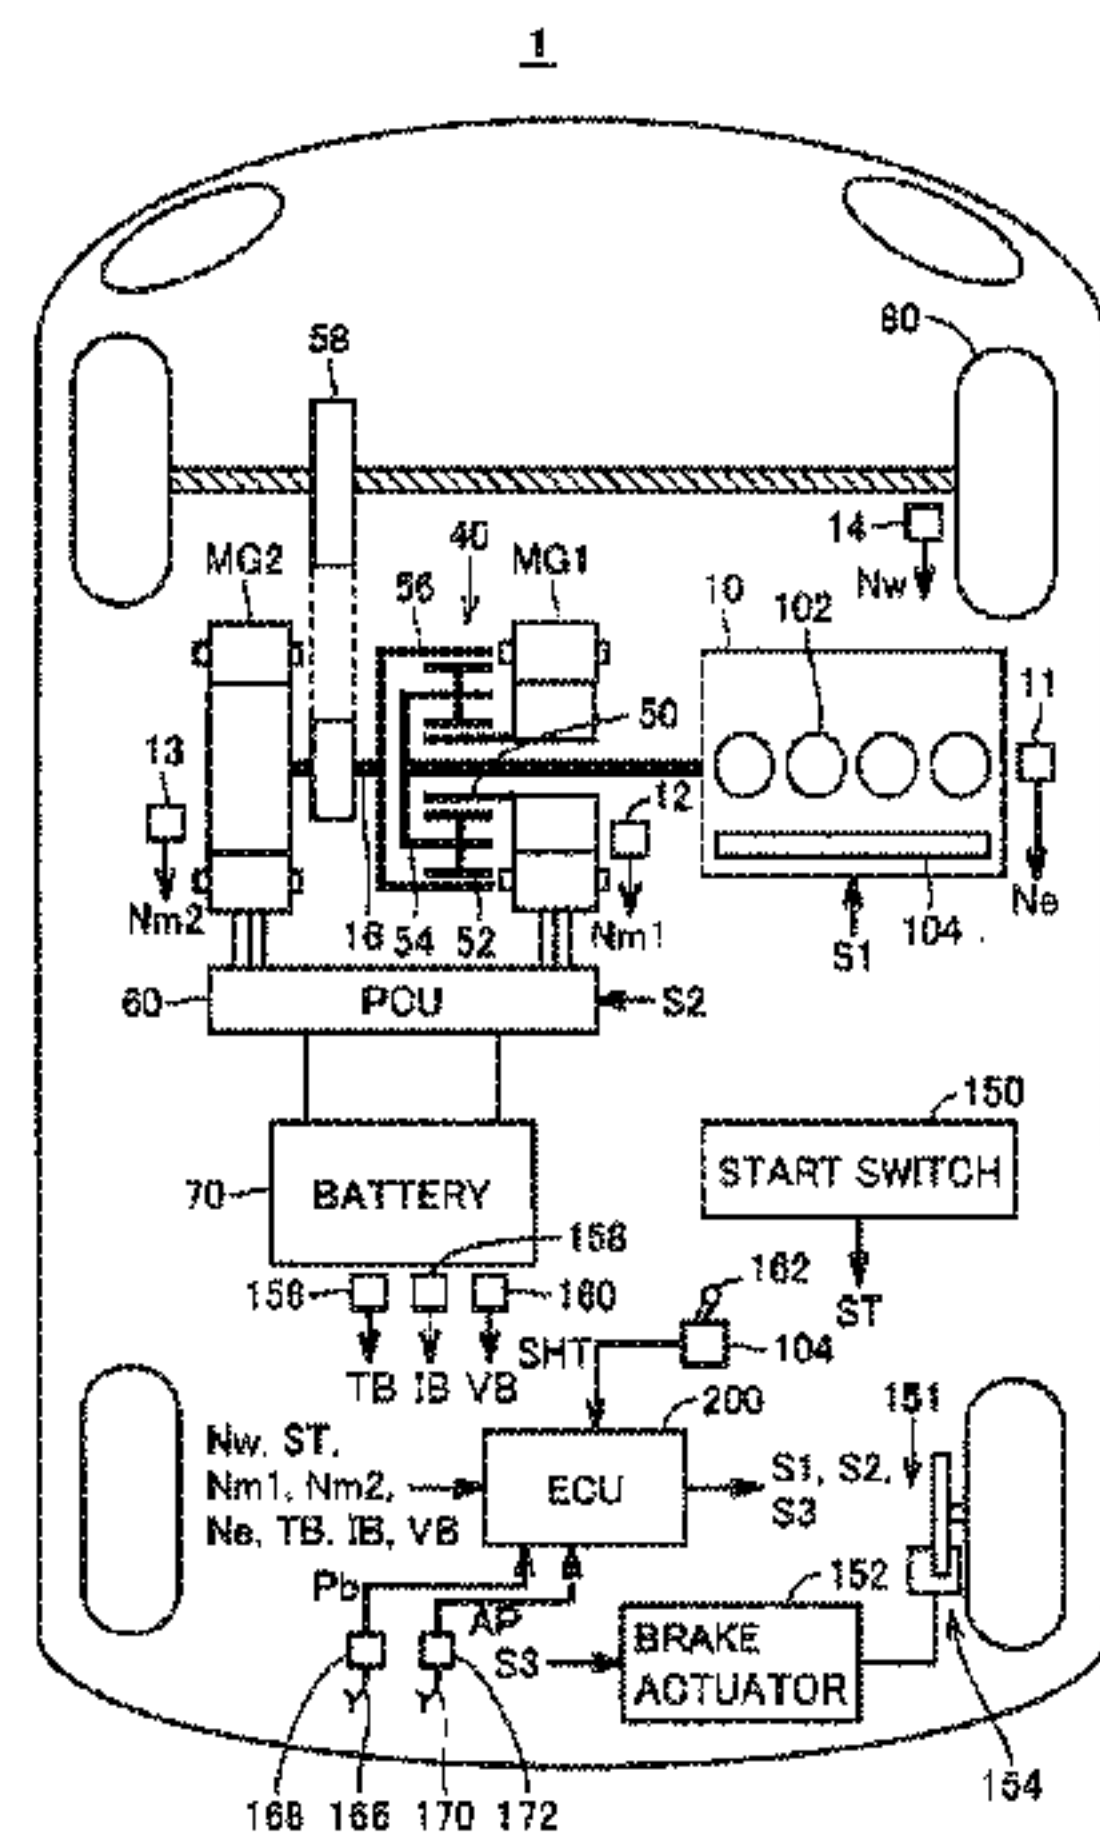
1

80

58

14

Nw

40

MG2

MG1

56

10

102

11

50

13

12

Nm2

16 54 52

Nm1

104

Ne

S1

60

PCU

S2

150

START SWITCH

70

BATTERY

158

162

156

160

ST

SHT

164

TB IB VB

200

151

Nw, ST,
Nm1, Nm2,
Ne, TB, IB, VB

ECU

S1, S2,
S3

152

Pb

AP

S3

BRAKE
ACTUATOR

154

168 166 170 172